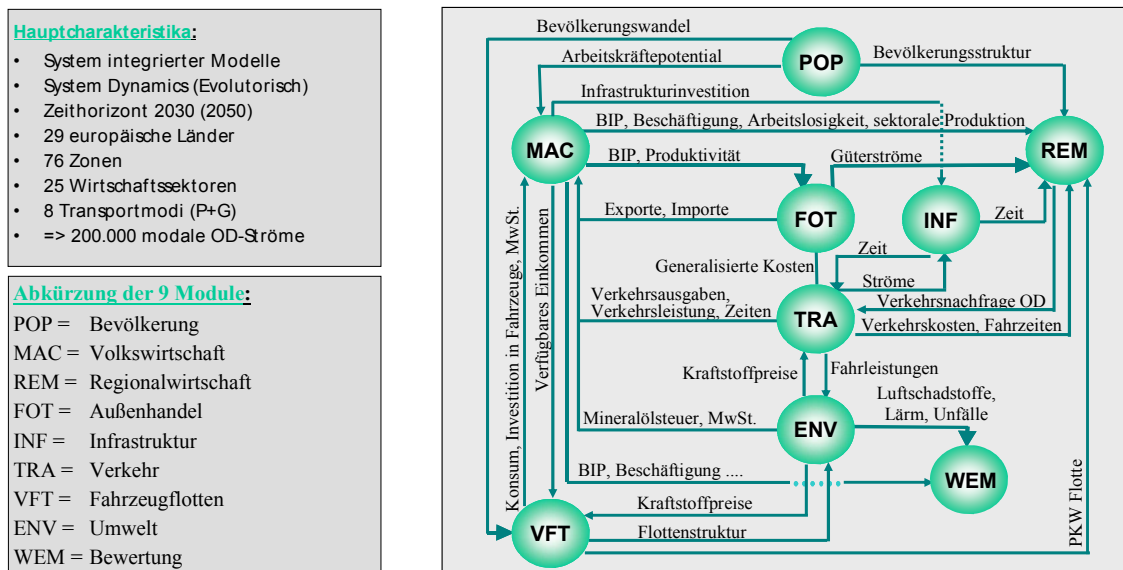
Hauptcharakteristika:

- System integrierter Modelle
- System Dynamics (Evolutorisch)
- Zeithorizont 2030 (2050)
- 29 europäische Länder
- 76 Zonen
- 25 Wirtschaftssektoren
- 8 Transportmodi (P+G)
- => 200.000 modale OD-Ströme

Abkürzung der 9 Module:

POP = Bevölkerung
MAC = Volkswirtschaft
REM = Regionalwirtschaft
FOT = Außenhandel
INF = Infrastruktur
TRA = Verkehr
VFT = Fahrzeugflotten
ENV = Umwelt
WEM = Bewertung

Bevölkerungswandel
Arbeitskräftepotential
POP
Bevölkerungsstruktur
Infrastrukturinvestition
MAC
BIP, Beschäftigung, Arbeitslosigkeit, sektorale Produktion
REM
BIP, Produktivität
Güterströme
Exporte, Importe
FOT
INF
Zeit
Zeit
Generalisierte Kosten
Ströme
Verkehrsausgaben, Verkehrsleistung, Zeiten
TRA
Verkehrsnachfrage OD
Verkehrskosten, Fahrzeiten
Konsum, Investition in Fahrzeuge, MwSt.
Verfügbares Einkommen
Kraftstoffpreise
Fahrleistungen
Luftschadstoffe, Lärm, Unfälle
Mineralölsteuer, MwSt.
ENV
BIP, Beschäftigung ....
WEM
Kraftstoffpreise
PKW Flotte
VFT
Flottenstruktur